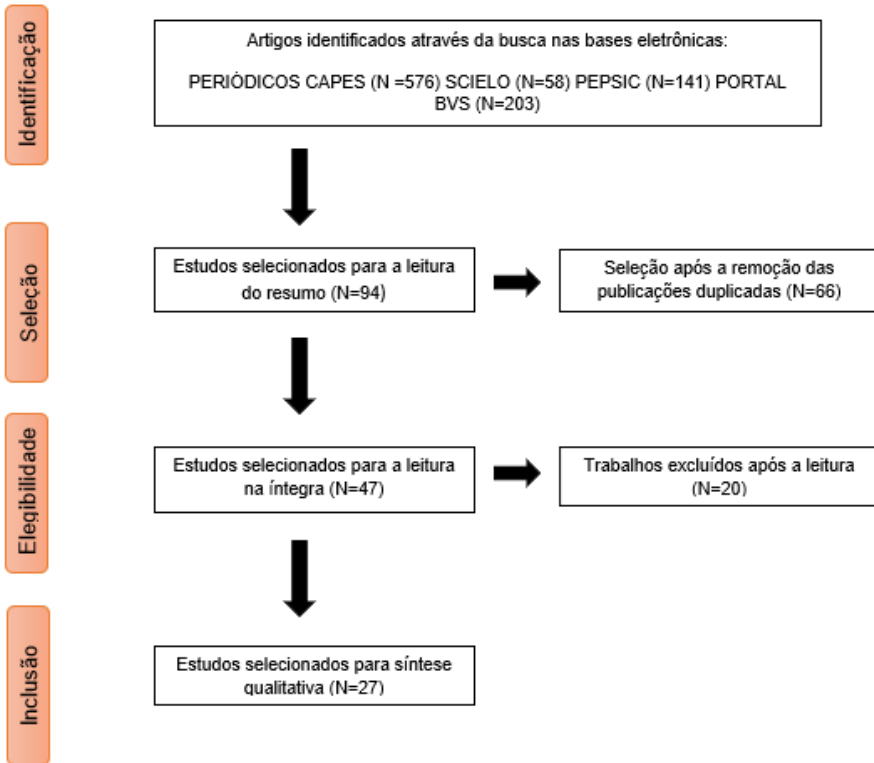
Identificação

Artigos identificados através da busca nas bases eletrônicas:

PERIÓDICOS CAPES (N =576) SCIELO (N=58) PEPSIC (N=141) PORTAL BVS (N=203)

Seleção

Estudos selecionados para a leitura do resumo (N=94)

Seleção após a remoção das publicações duplicadas (N=66)

Elegibilidade

Estudos selecionados para a leitura na íntegra (N=47)

Trabalhos excluídos após a leitura (N=20)

Inclusão

Estudos selecionados para síntese qualitativa (N=27)